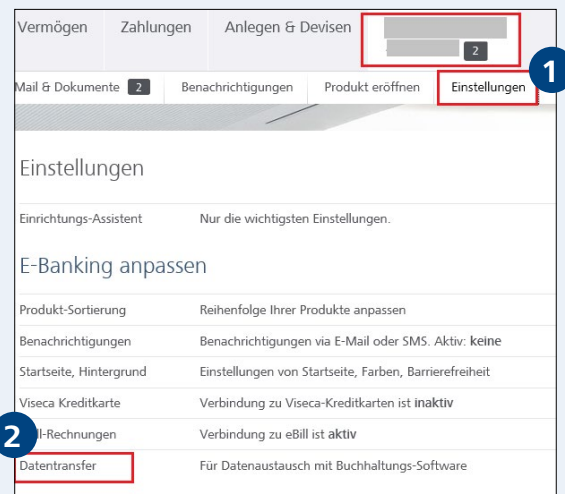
Vermögen Zahlungen Anlegen & Devisen

2

Mail & Dokumente 2 Benachrichtigungen Produkt eröffnen Einstellungen

1

Einstellungen

Einrichtungs-Assistent Nur die wichtigsten Einstellungen.

E-Banking anpassen

| | |
|---|---|
| Produkt-Sortierung | Reihenfolge Ihrer Produkte anpassen |
| Benachrichtigungen | Benachrichtigungen via E-Mail oder SMS. Aktiv: **keine** |
| Startseite, Hintergrund | Einstellungen von Startseite, Farben, Barrierefreiheit |
| Viseca Kreditkarte | Verbindung zu Viseca-Kreditkarten ist **inaktiv** |
| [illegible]ll-Rechnungen | Verbindung zu eBill ist **aktiv** |
| Datentransfer | Für Datenaustausch mit Buchhaltungs-Software |

2